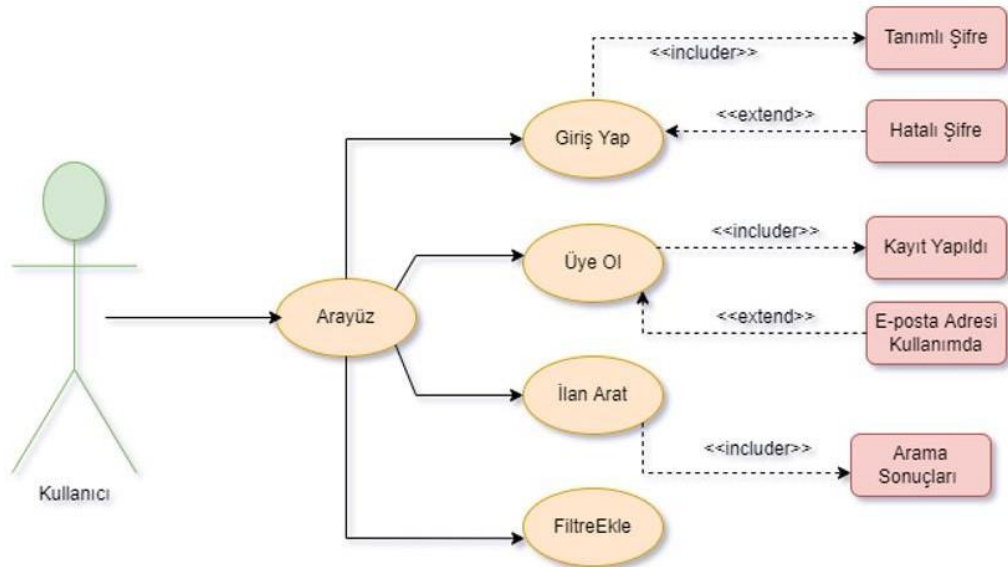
<<includer>>

Tanımlı Şifre

<<extend>>

Giriş Yap

Hatalı Şifre

<<includer>>

Üye Ol

Kayıt Yapıldı

Arayüz

<<extend>>

E-posta Adresi Kullanımda

İlan Arat

<<includer>>

Arama Sonuçları

Kullanıcı

FiltreEkle